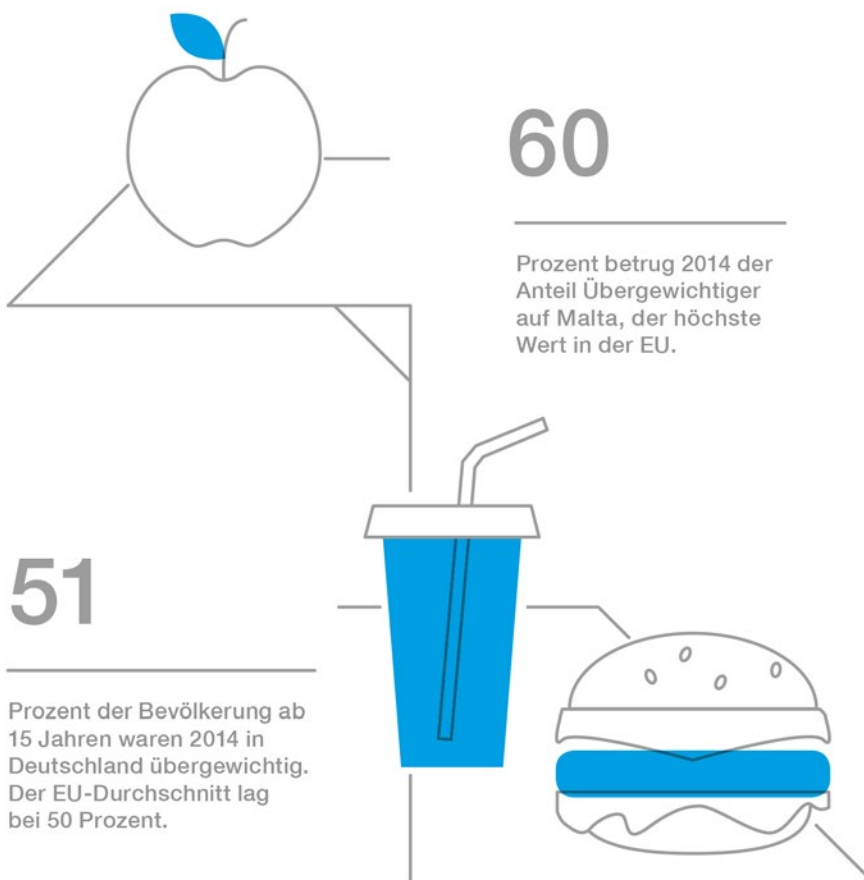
60

Prozent betrug 2014 der Anteil Übergewichtiger auf Malta, der höchste Wert in der EU.

51

Prozent der Bevölkerung ab 15 Jahren waren 2014 in Deutschland übergewichtig. Der EU-Durchschnitt lag bei 50 Prozent.